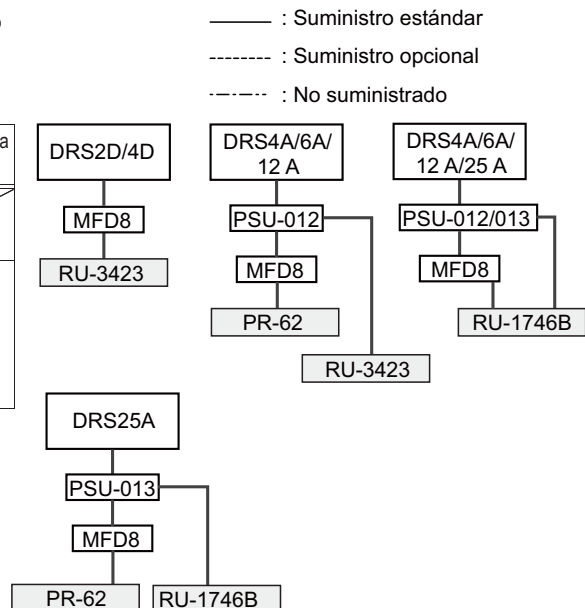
: Suministro estándar

: Suministro opcional

: No suministrado

a

DRS2D/4D

MFD8

RU-3423

DRS4A/6A/ 12 A

PSU-012

MFD8

PR-62

RU-3423

DRS4A/6A/ 12 A/25 A

PSU-012/013

MFD8

RU-1746B

DRS25A

PSU-013

MFD8

PR-62

RU-1746B